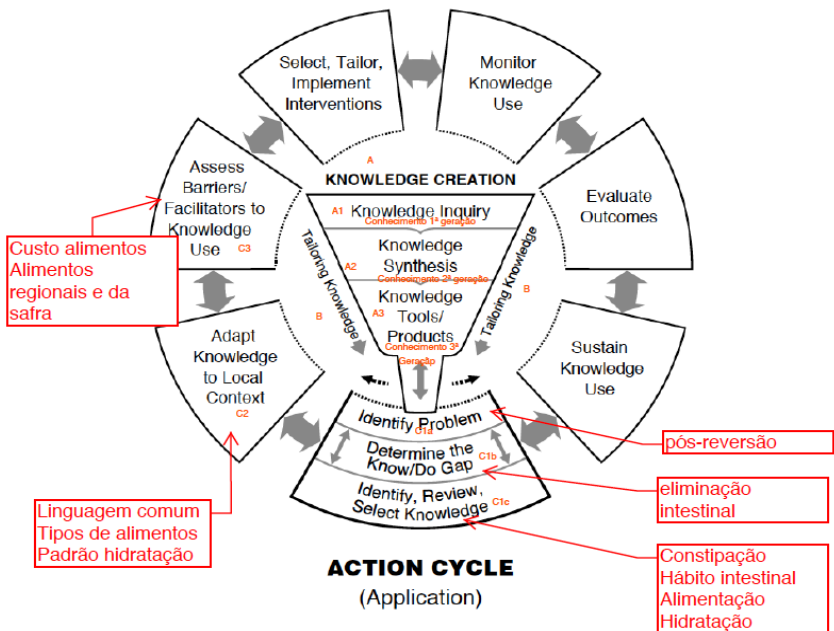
Select, Tailor, Implement Interventions

Monitor Knowledge Use

Evaluate Outcomes

Sustain Knowledge Use

Assess Barriers/ Facilitators to Knowledge Use C3

Adapt Knowledge to Local Context C2

A

KNOWLEDGE CREATION

A1 Knowledge Inquiry
Conhecimento 1ª geração

A2 Knowledge Synthesis
Conhecimento 2ª geração

A3 Knowledge Tools/ Products
Conhecimento 3ª Geração

Tailoring Knowledge B

Tailoring Knowledge B

Identify Problem C1a

Determine the Know/Do Gap C1b

Identify, Review, Select Knowledge C1c

Custo alimentos
Alimentos regionais e da safra

pós-reversão

eliminação intestinal

Linguagem comum
Tipos de alimentos
Padrão hidratação

Constipação
Hábito intestinal
Alimentação
Hidratação

ACTION CYCLE
(Application)